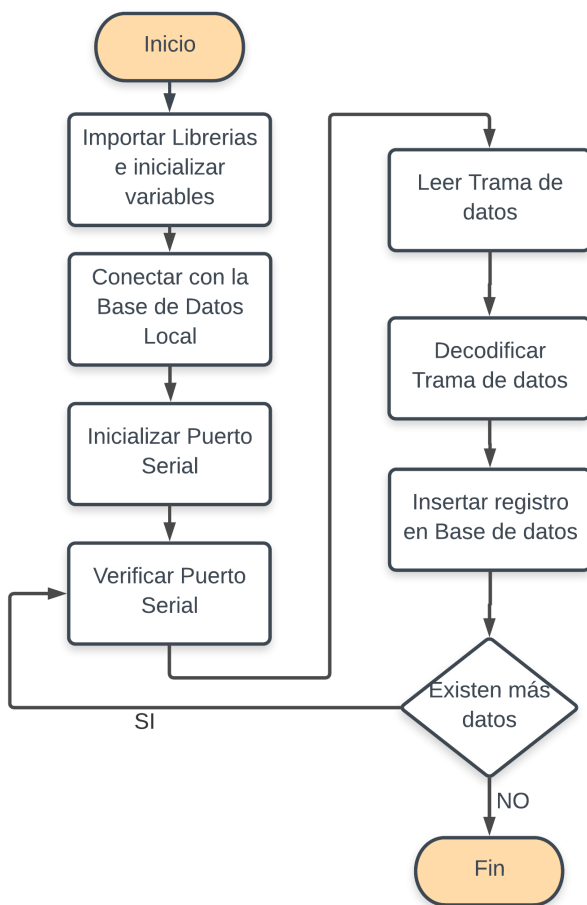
Inicio

Importar Librerias e inicializar variables

Conectar con la Base de Datos Local

Inicializar Puerto Serial

Verificar Puerto Serial

Leer Trama de datos

Decodificar Trama de datos

Insertar registro en Base de datos

Existen más datos

SI

NO

Fin